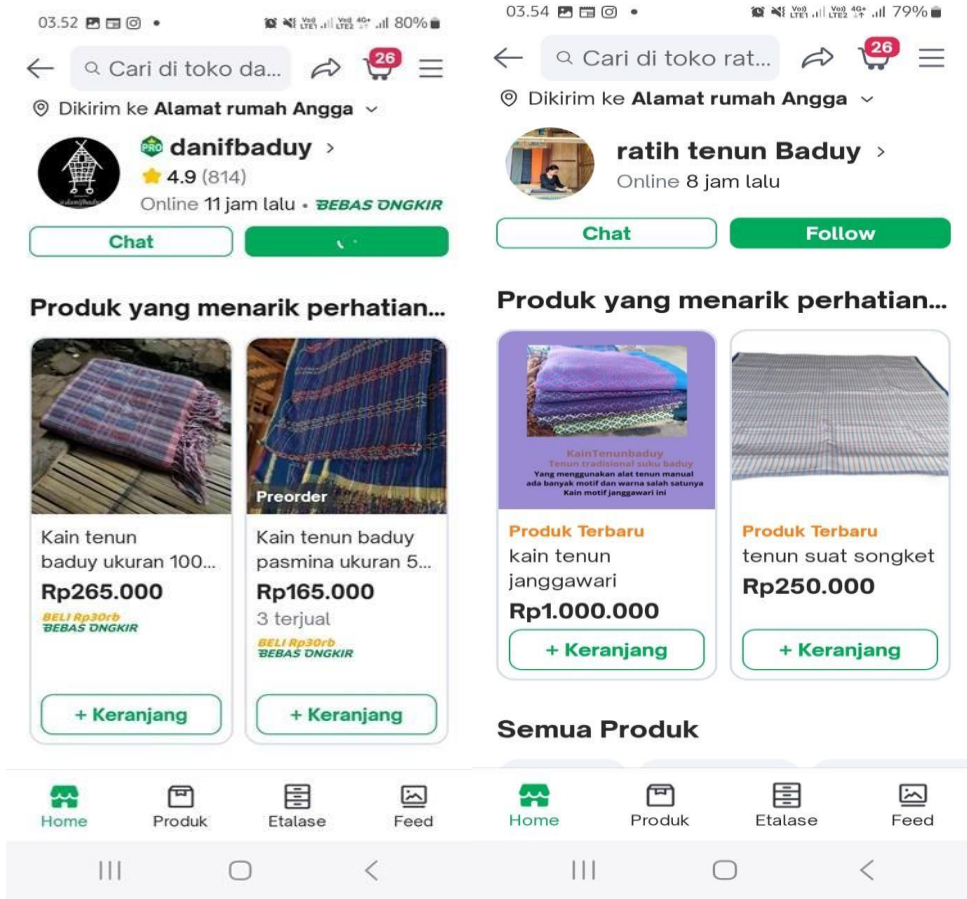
03.52 80%

Cari di toko da...

26

Dikirim ke Alamat rumah Angga

danifbaduy >

4.9 (814)

Online 11 jam lalu • BEBAS ONGKIR

Chat

Produk yang menarik perhatian...

Preorder

Kain tenun baduy ukuran 100...

Rp265.000

BELI Rp30rb BEBAS ONGKIR

+ Keranjang

Kain tenun baduy pasmina ukuran 5...

Rp165.000

3 terjual

BELI Rp30rb BEBAS ONGKIR

+ Keranjang

Home Produk Etalase Feed

03.54 79%

Cari di toko rat...

26

Dikirim ke Alamat rumah Angga

ratih tenun Baduy >

Online 8 jam lalu

Chat

Follow

Produk yang menarik perhatian...

KainTenunbaduy
Tenun tradisional suku baduy
Yang menggunakan alat tenun manual ada banyak motif dan warna salah satunya Kain motif janggawari ini

Produk Terbaru

kain tenun janggawari

Rp1.000.000

+ Keranjang

Produk Terbaru

tenun suat songket

Rp250.000

+ Keranjang

Semua Produk

Home Produk Etalase Feed